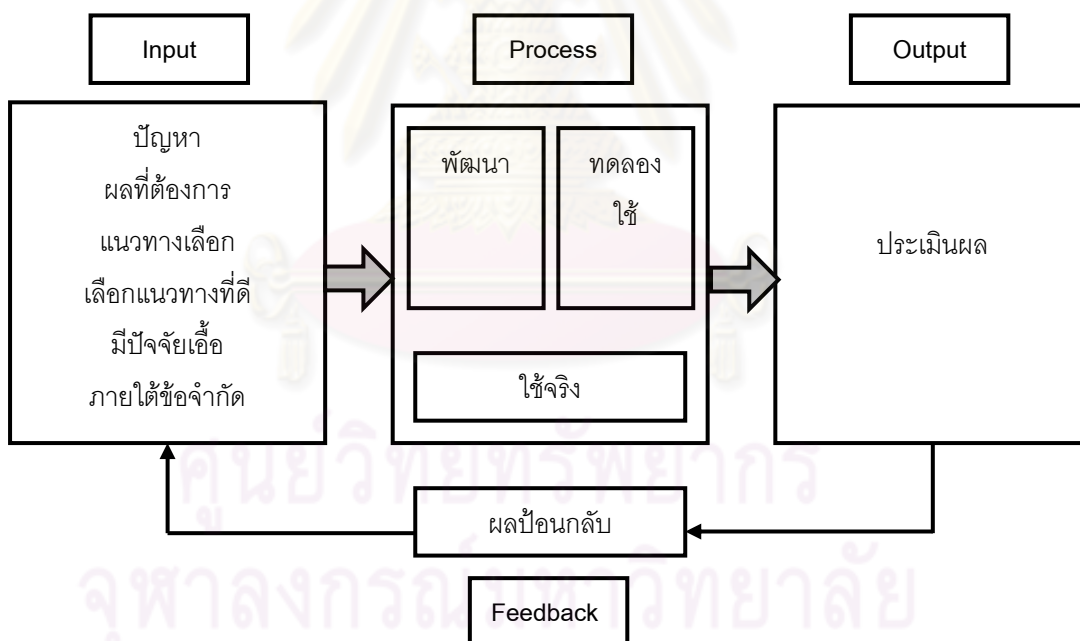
Input

Process

Output

ปัญหา
ผลที่ต้องการ
แนวทางเลือก
เลือกแนวทางที่ดี
มีปัจจัยเอื้อ
ภายใต้ข้อจำกัด

พัฒนา

ทดลองใช้

ใช้จริง

ประเมินผล

ผลป้อนกลับ

Feedback

ศูนย์วิทยทรัพยากร
จุฬาลงกรณ์มหาวิทยาลัย